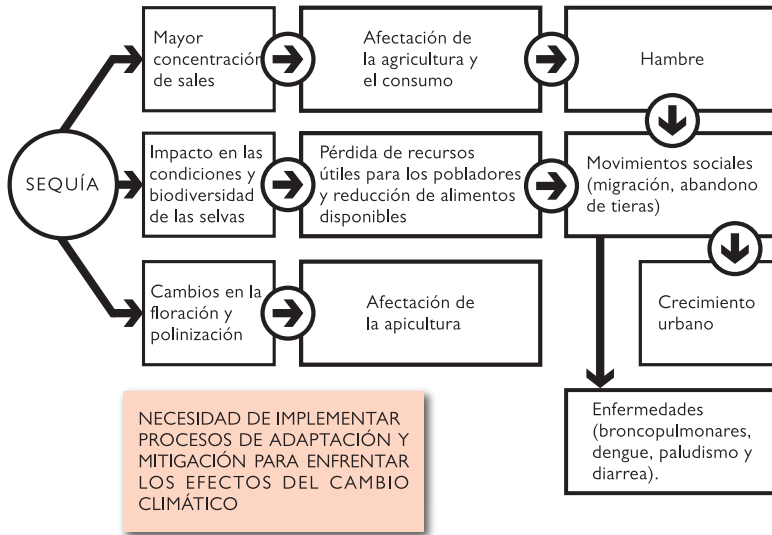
SEQUÍA

Mayor concentración de sales

Afectación de la agricultura y el consumo

Hambre

Impacto en las condiciones y biodiversidad de las selvas

Pérdida de recursos útiles para los pobladores y reducción de alimentos disponibles

Movimientos sociales (migración, abandono de tieras)

Cambios en la floración y polinización

Afectación de la apicultura

Crecimiento urbano

Enfermedades (broncopulmonares, dengue, paludismo y diarrea).

NECESIDAD DE IMPLEMENTAR PROCESOS DE ADAPTACIÓN Y MITIGACIÓN PARA ENFRENTAR LOS EFECTOS DEL CAMBIO CLIMÁTICO